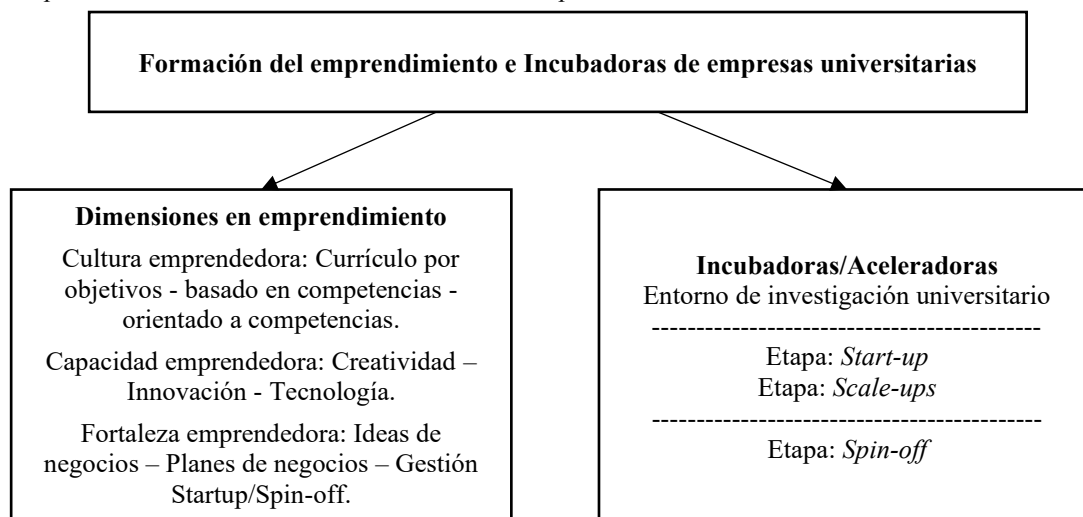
Formación del emprendimiento e Incubadoras de empresas universitarias

Dimensiones en emprendimiento

Cultura emprendedora: Currículo por objetivos - basado en competencias - orientado a competencias.

Capacidad emprendedora: Creatividad – Innovación - Tecnología.

Fortaleza emprendedora: Ideas de negocios – Planes de negocios – Gestión Startup/Spin-off.

Incubadoras/Aceleradoras
Entorno de investigación universitario
-------------------------------------------
Etapa: *Start-up*
Etapa: *Scale-ups*
-------------------------------------------
Etapa: *Spin-off*